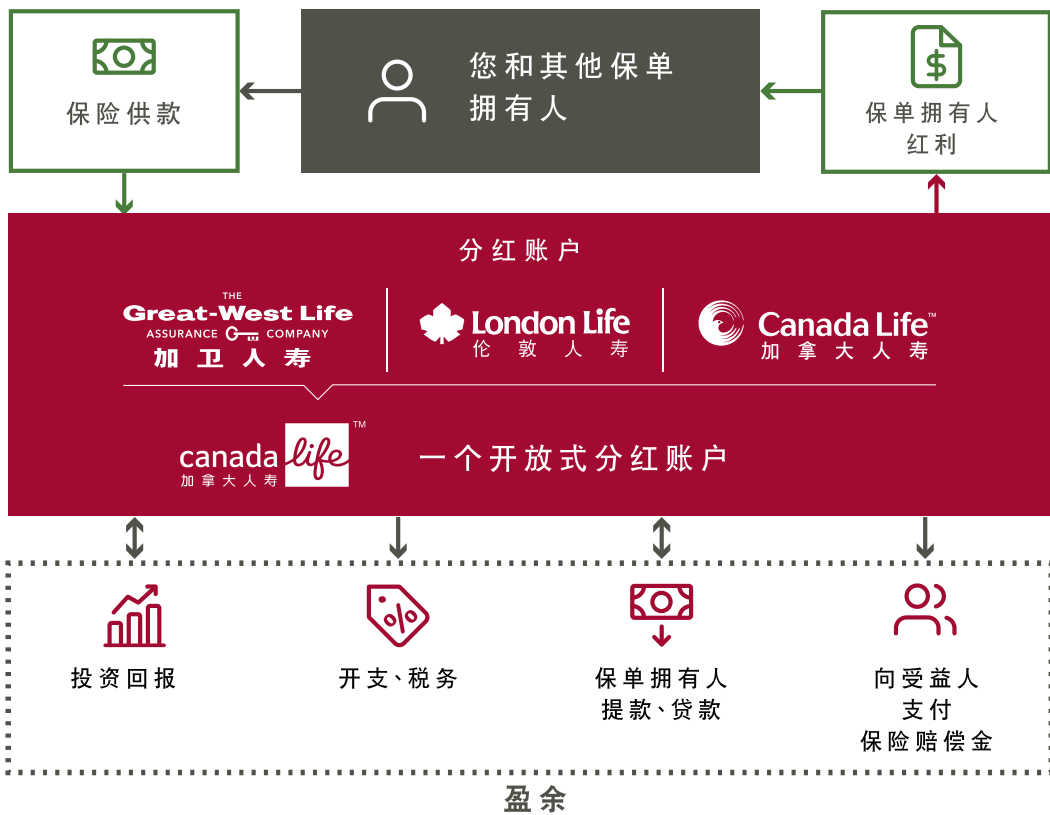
保险供款

您和其他保单拥有人

保单拥有人红利

分红账户

THE
Great-West Life
ASSURANCE COMPANY
加卫人寿

London Life
伦敦人寿

Canada Life™
加拿大人寿

canada life™
加拿大人寿

一个开放式分红账户

投资回报

开支、税务

保单拥有人提款、贷款

向受益人支付保险赔偿金

盈余